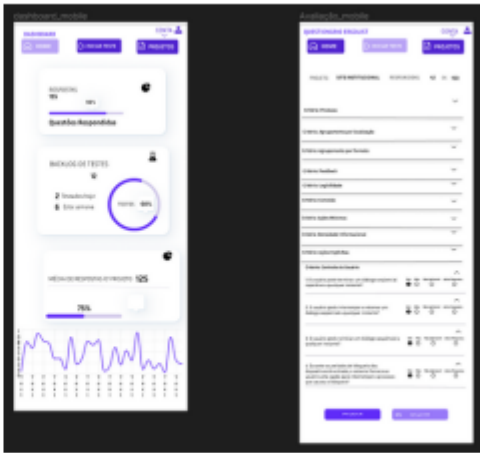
dashboard_mobile

DASHBOARD

COSTA

INICIO

ENCERRAR TESTE

PROJETOS

RESPOSTAS

75%

100%

Questões Respondidas

BACKLOG DE TESTES

2 Desabilitar

6 Em uso

Total

MÉDIA DE RESPOSTAS POR PROJETO

125

75%

Avaliação_mobile

QUESTIONÁRIO ERGOLIST

COSTA

INICIO

PROJETOS

PERFIL DA

SITE INSTITUCIONAL

RESPONDIDAS

Critério Presteza

Critério Agrupamento por localização

Critério Agrupamento por formato

Critério Feedback

Critério Legibilidade

Critério Concisão

Critério Ações Mínimas

Critério Densidade Informacional

Critério Ações Explícitas

Critério Controle do Usuário

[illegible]

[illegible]

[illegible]

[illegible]